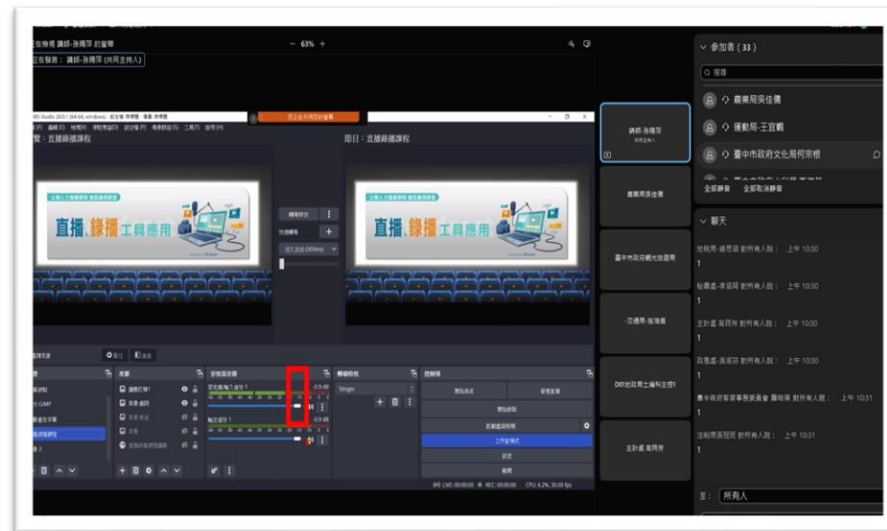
正在檢視 講師-孫雅萍 的螢幕
正在發言：講師-孫雅萍 (共同主持人)
— 63% +
停止分享螢幕
OBS Studio 28.0.1 (64-bit, windows) - 設定檔: 未命名 - 場景: 未命名
預覽：直播錄播課程
節目：直播錄播課程
直播、錄播工具應用
直播、錄播工具應用
轉場特效
淡入淡出 (300ms)
講師-孫雅萍
共同主持人
農業局吳佳儀
臺中市政府觀光旅遊局
-交通局-施鴻儀
DIGI地政局土地科王信仁
主計處 高翊芳
參加者 (33)
搜尋
農業局吳佳儀
運動局-王宜甄
臺中市政府文化局何宗樺
全部靜音 全部取消靜音
聊天
地稅局-趙思翰 對所有人說： 上午 10:30
1
秘書處-李挺翔 對所有人說： 上午 10:30
1
主計處 高翊芳 對所有人說： 上午 10:30
1
政風處-黃淑珍 對所有人說： 上午 10:30
1
臺中市政府客家事務委員會 羅皓琪 對所有人說： 上午 10:31
1
法制局黃冠茵 對所有人說： 上午 10:31
1
至： 所有人